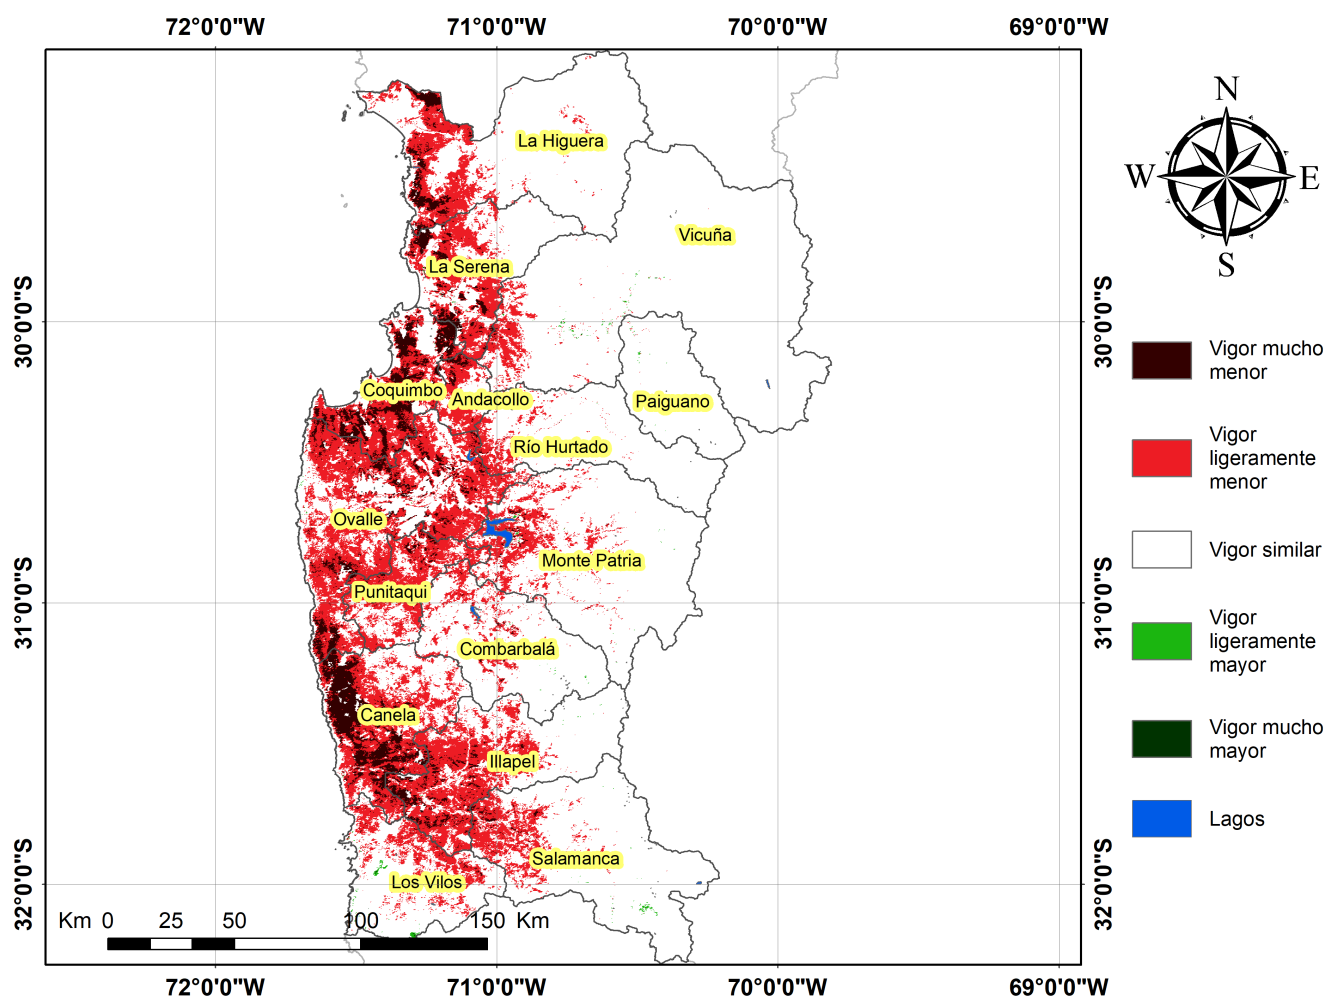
72°0'0"W 71°0'0"W 70°0'0"W 69°0'0"W

30°0'0"S 31°0'0"S 32°0'0"S

La Higuera
Vicuña
La Serena
Coquimbo
Andacollo
Paiguano
Río Hurtado
Ovalle
Monte Patria
Punitaqui
Combarbalá
Canela
Illapel
Salamanca
Los Vilos

Km 0 25 50 100 150 Km

72°0'0"W 71°0'0"W 70°0'0"W 69°0'0"W

30°0'0"S 31°0'0"S 32°0'0"S

N
W E
S

Vigor mucho menor
Vigor ligeramente menor
Vigor similar
Vigor ligeramente mayor
Vigor mucho mayor
Lagos